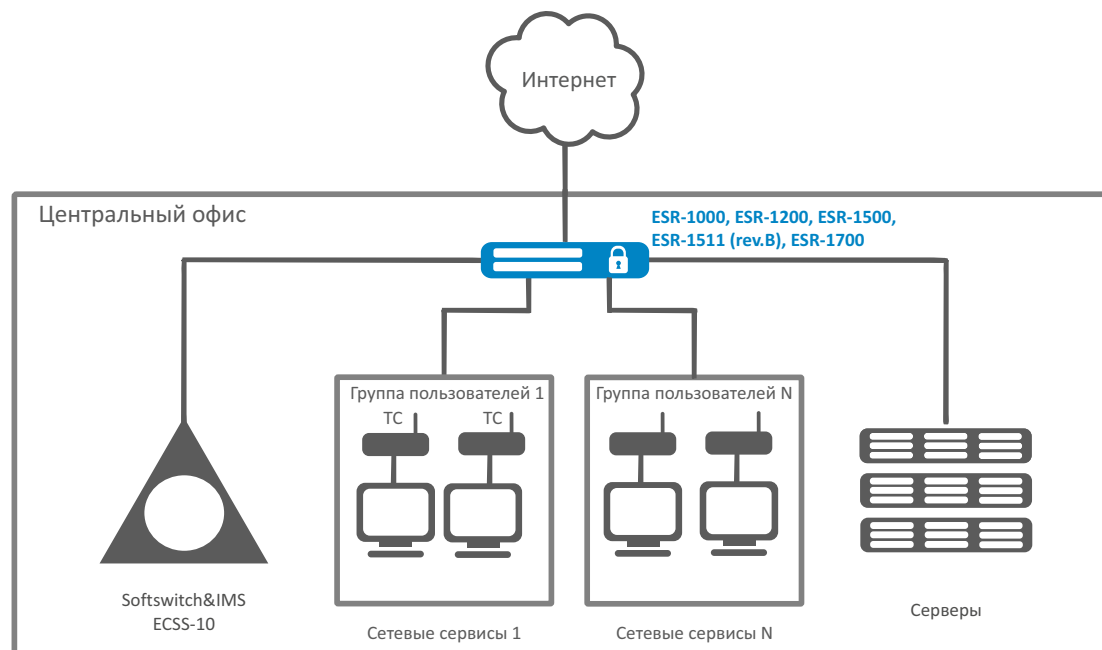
Интернет

Центральный офис

ESR-1000, ESR-1200, ESR-1500, ESR-1511 (rev.B), ESR-1700

Группа пользователей 1

ТС

ТС

Группа пользователей N

Softswitch&IMS
ECSS-10

Сетевые сервисы 1

Сетевые сервисы N

Серверы